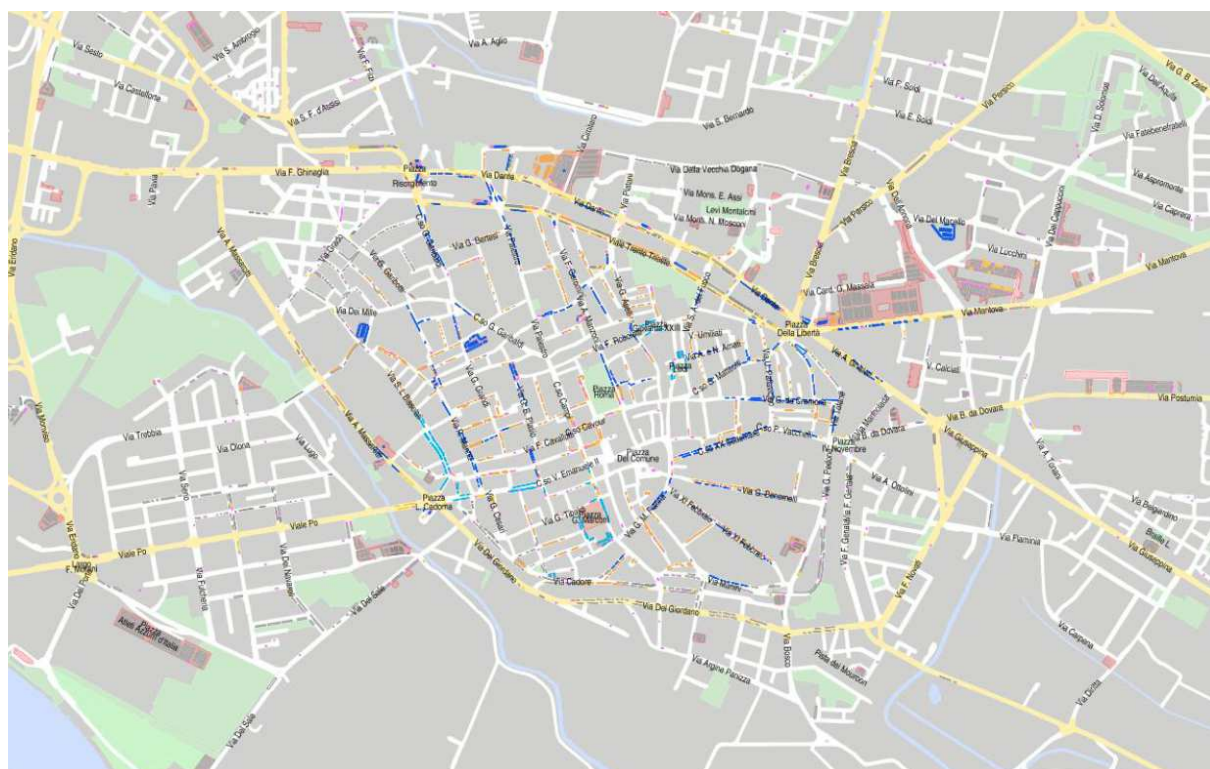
Via Sesto
Via S. Ambrogio
Via A. Aglio
Via Castelleone
Via S. F. d'Assisi
Via F. Filzi
Via Cadore
Via S. Bernardo
Via F. Soldi
Via E. Soldi
Via Persico
Via G. B. Zaist
Via D. Solomia
Via Fatebenefratelli
Via Aspromonte
Via Caprara
Via F. Ghinaglia
Piazza Risorgimento
Via Dante
Via Della Vecchia Dogana
Via Mons. E. Assi
Levi Montalcini
Via Mons. N. Moscone
Via Pavia
Via Eridano
Via G. Bertesi
Via Brescia
Via Del Macello
Via Lucchini
Via Dei Cappuccini
Via Mantova
Via Card. G. Massaia
Via Mantova
Via Dei Mille
Piazza Della Libertà
Via A. Ghisleri
V. Umiliati
V. Calciati
Piazza Roma
Via Trebbia
Via Olona
Via Lugo
Via Serio
Via B. da Dovara
Via Postumia
Piazza Del Comune
Via Giuseppina
Via A. Ottolini
Via Flaminia
Via Belgiardino
Piazza L. Cadorna
Viale Po
Viale Po
Via Del Giordano
Via Cadore
Via Dei Navaroli
Via Del Sale
Via Flaminia
Via Argine Panizza
Via Bosco
Piazza Dei Mourmon
Via Cappona
Via Dritta
Via Del Sale
Via Del Giordano